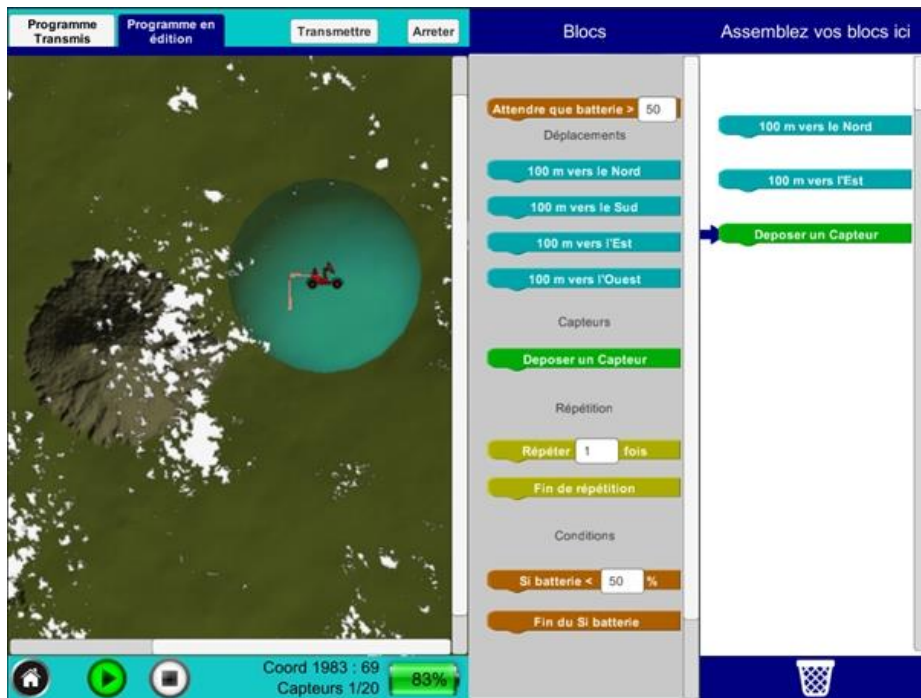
Programme Transmis

Programme en édition

Transmettre

Arreter

Blocs

Assemblez vos blocs ici

Attendre que batterie > 50

Déplacements

100 m vers le Nord

100 m vers le Sud

100 m vers l'Est

100 m vers l'Ouest

Capteurs

Deposer un Capteur

Répétition

Répéter 1 fois

Fin de répétition

Conditions

Si batterie < 50 %

Fin du Si batterie

100 m vers le Nord

100 m vers l'Est

Deposer un Capteur

Coord 1983 : 69

Capteurs 1/20

83%